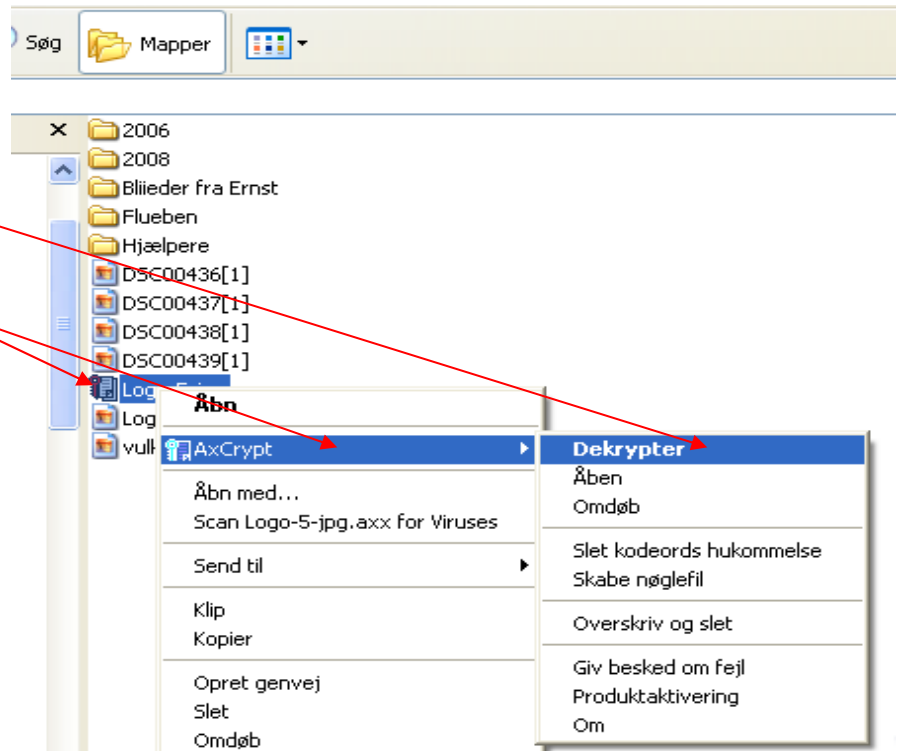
Søg Mapper

2006
2008
Bliieder fra Ernst
Flueben
Hjælpere
DSC00436[1]
DSC00437[1]
DSC00438[1]
DSC00439[1]
Logo-5-jpg
Log
vulk

Åbn
AxCrypt
Åbn med...
Scan Logo-5-jpg.axx for Viruses
Send til
Klip
Kopier
Opret genvej
Slet
Omdøb

Dekrypter
Åben
Omdøb
Slet kodeords hukommelse
Skabe nøglefil
Overskriv og slet
Giv besked om fejl
Produktaktivering
Om